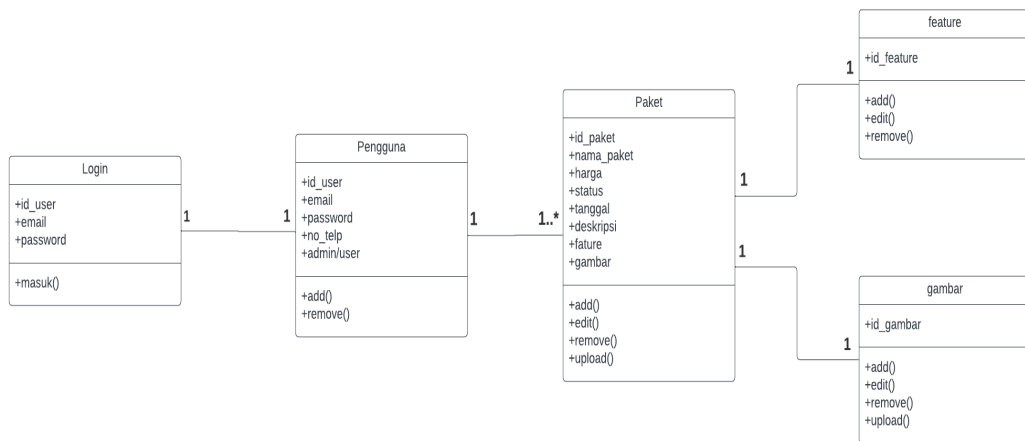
feature

+id_feature

+add()
+edit()
+remove()

Login

+id_user
+email
+password

+masuk()

1

1

Pengguna

+id_user
+email
+password
+no_telp
+admin/user

+add()
+remove()

1

1..*

Paket

+id_paket
+nama_paket
+harga
+status
+tanggal
+deskripsi
+fature
+gambar

+add()
+edit()
+remove()
+upload()

1

1

1

gambar

+id_gambar

+add()
+edit()
+remove()
+upload()

1